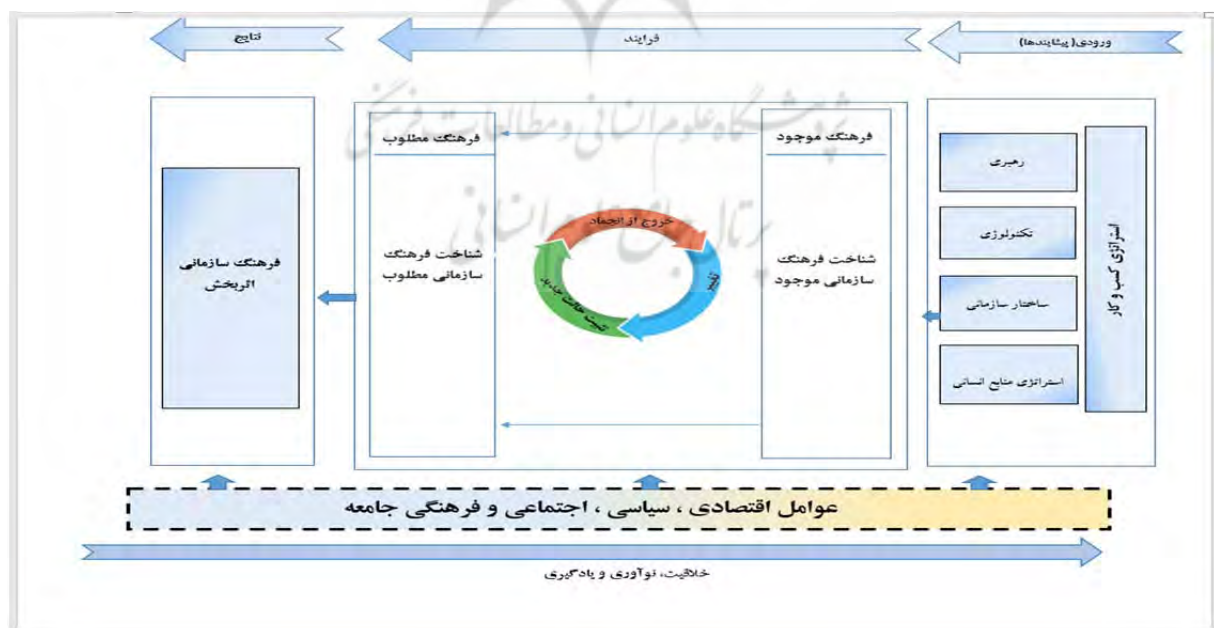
ورودی(پیشایندها)

فرایند

نتایج

استراتژی کسب و کار

رهبری

تکنولوژی

ساختار سازمانی

استراتژی منابع انسانی

فرهنگ موجود

شناخت فرهنگ سازمانی موجود

خروج از انجماد

تغییر

تثبیت حالت جدید

فرهنگ مطلوب

شناخت فرهنگ سازمانی مطلوب

فرهنگ سازمانی اثربخش

پژوهشگاه علوم انسانی و مطالعات فرهنگی
پرتال جامع علوم انسانی

عوامل اقتصادی ، سیاسی ، اجتماعی و فرهنگی جامعه

خلاقیت، نوآوری و یادگیری